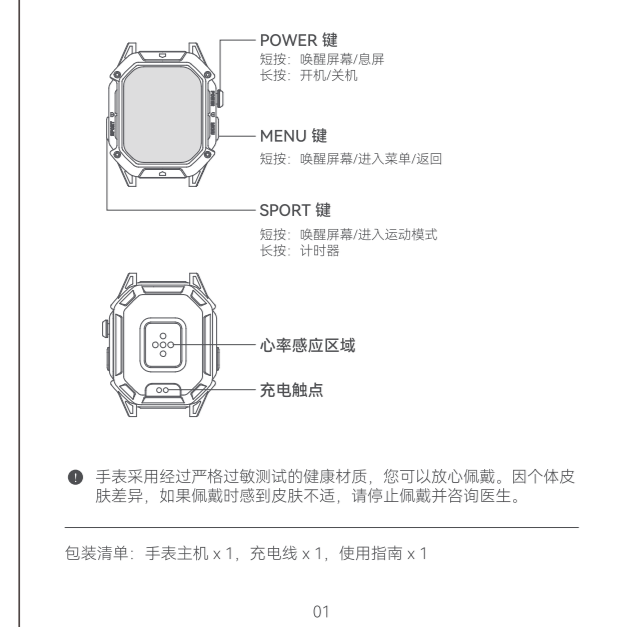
POWER 键
短按：唤醒屏幕/息屏
长按：开机/关机

MENU 键
短按：唤醒屏幕/进入菜单/返回

SPORT 键
短按：唤醒屏幕/进入运动模式
长按：计时器

心率感应区域

充电触点

手表采用经过严格过敏测试的健康材质，您可以放心佩戴。因个体皮肤差异，如果佩戴时感到皮肤不适，请停止佩戴并咨询医生。

包装清单：手表主机 x 1，充电线 x 1，使用指南 x 1

01